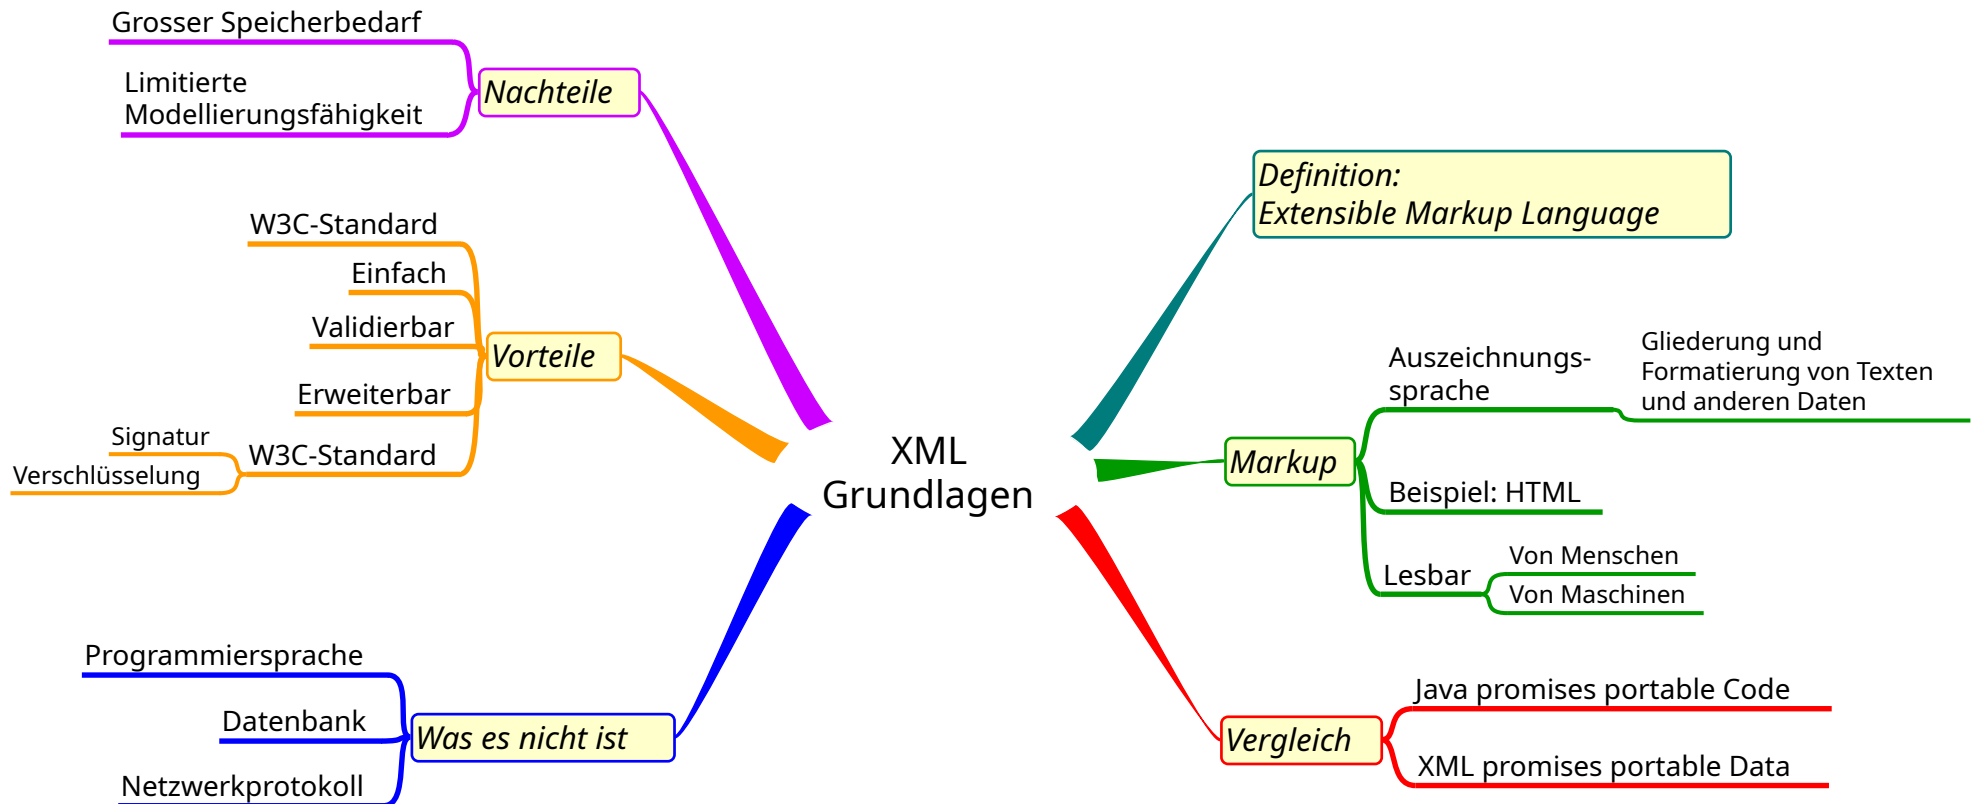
XML Grundlagen

Nachteile
Grosser Speicherbedarf
Limitierte Modellierungsfähigkeit

Vorteile
W3C-Standard
Einfach
Validierbar
Erweiterbar
W3C-Standard
Signatur
Verschlüsselung

Was es nicht ist
Programmiersprache
Datenbank
Netzwerkprotokoll

Definition:
Extensible Markup Language

Markup
Auszeichnungssprache
Gliederung und Formatierung von Texten und anderen Daten
Beispiel: HTML
Lesbar
Von Menschen
Von Maschinen

Vergleich
Java promises portable Code
XML promises portable Data